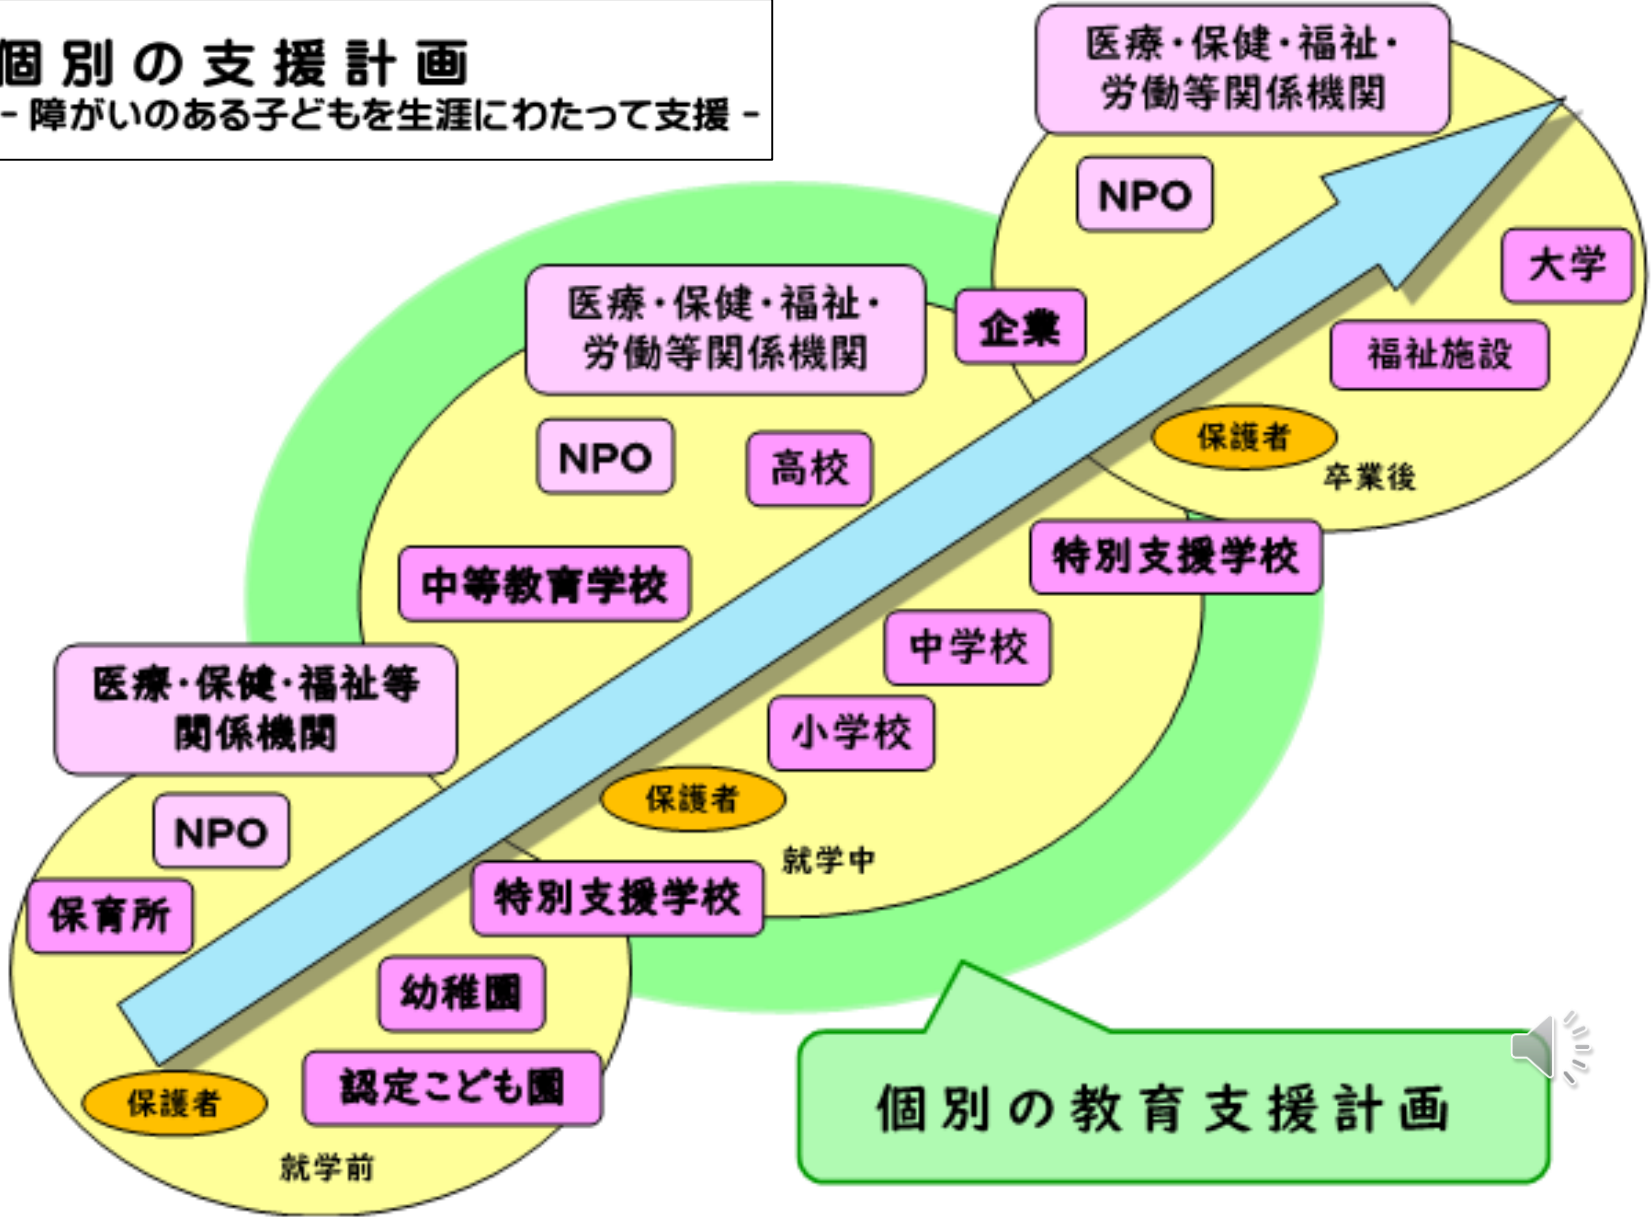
個別の支援計画
-障がいのある子どもを生涯にわたって支援-

医療・保健・福祉・労働等関係機関
NPO
大学
企業
福祉施設
保護者
卒業後

医療・保健・福祉・労働等関係機関
NPO
高校
中等教育学校
特別支援学校
中学校
小学校
保護者
就学中

医療・保健・福祉等関係機関
NPO
保育所
特別支援学校
幼稚園
認定こども園
保護者
就学前

個別の教育支援計画